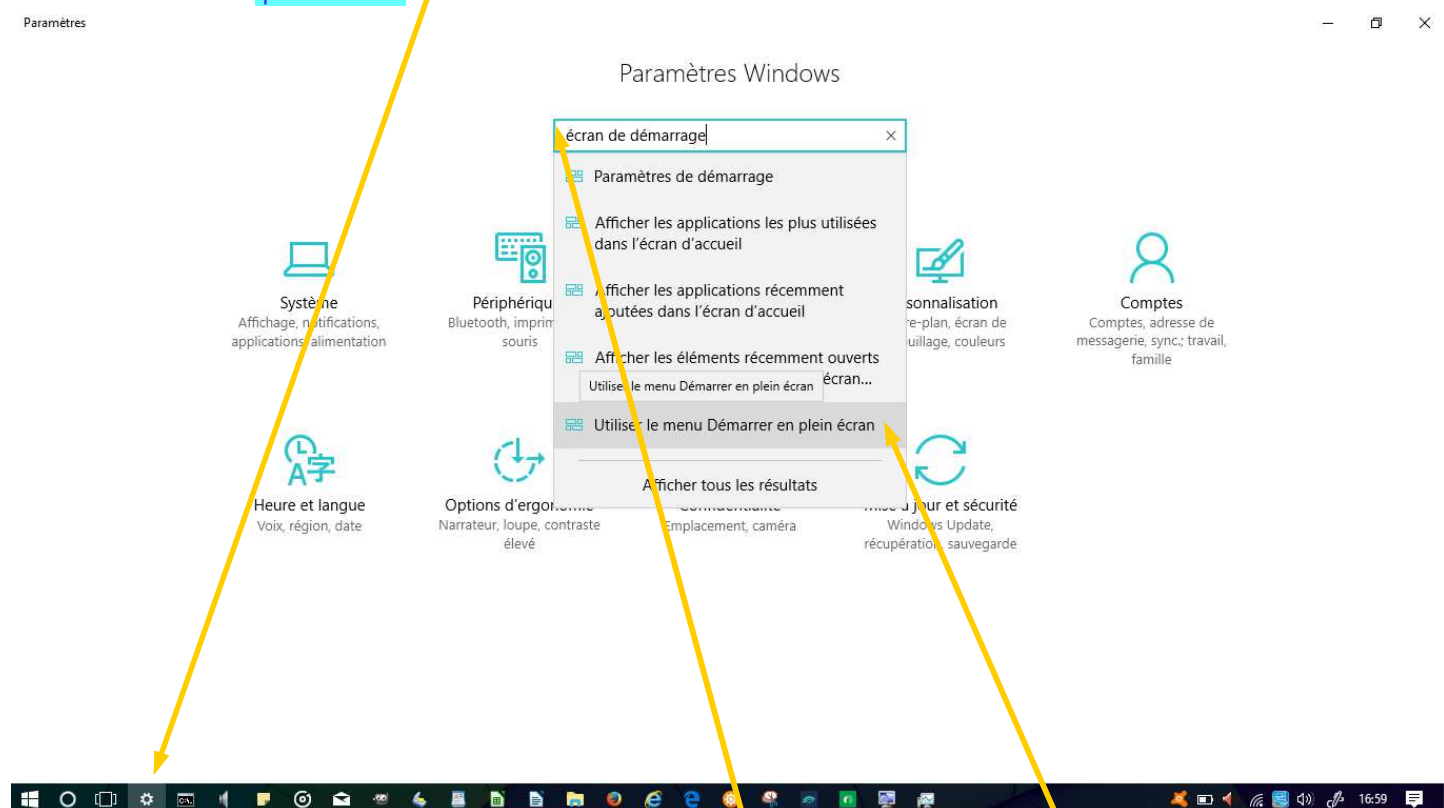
Paramètres

Paramètres Windows

écran de démarrage

Paramètres de démarrage

Afficher les applications les plus utilisées dans l'écran d'accueil

Afficher les applications récemment ajoutées dans l'écran d'accueil

Afficher les éléments récemment ouverts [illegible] écran...

Utiliser le menu Démarrer en plein écran

Utiliser le menu Démarrer en plein écran

Afficher tous les résultats

Système
Affichage, notifications, applications, alimentation

Périphériqu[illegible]
Bluetooth, imprim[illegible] souris

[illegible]sonnalisation
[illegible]re-plan, écran de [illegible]uillage, couleurs

Comptes
Comptes, adresse de messagerie, sync.; travail, famille

Heure et langue
Voix, région, date

Options d'ergo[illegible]
Narrateur, loupe, contraste élevé

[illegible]
Emplacement, caméra

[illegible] jour et sécurité
Windows Update, récupération, sauvegarde

16:59